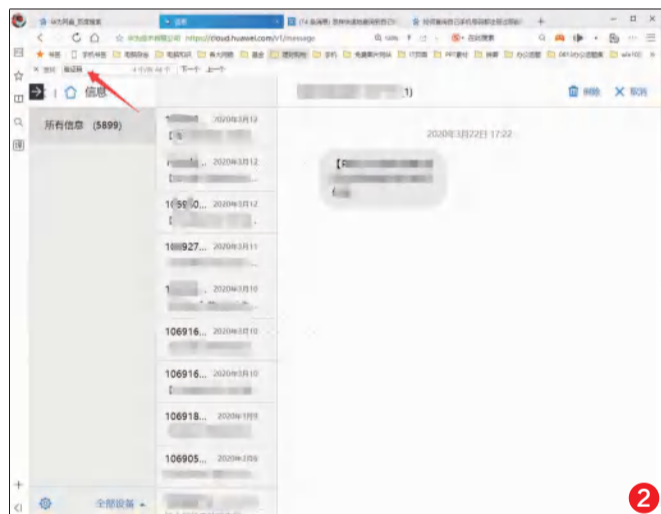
华为云服务

信息

https://cloud.huawei.com/#/message

查找 验证码

下一个 上一个

信息

1)

删除

取消

所有信息 (5899)

2020年3月22日 17:22

1 2020年3月12

2020年3月12

1 2020年3月12

10 2020年3月12

1 2020年3月11

2020年3月10

106916 2020年3月10

106916 2020年3月10

106918 2020年1月9

106905 2020年2月6

全部设备

2